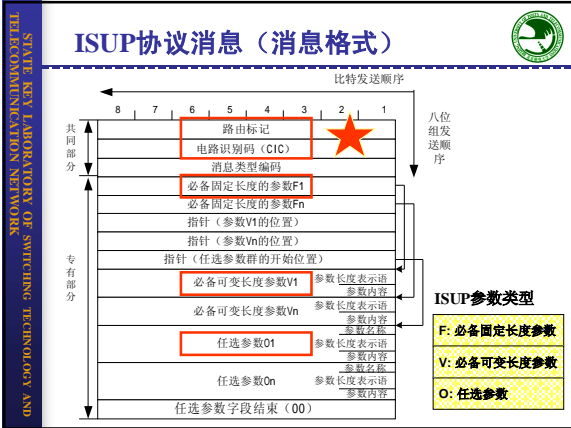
STATE KEY LABORATORY OF SWITCHING TECHNOLOGY AND TELECOMMUNICATION NETWORK

ISUP协议消息（消息格式）

比特发送顺序

8 7 6 5 4 3 2 1

八位组发送顺序

共同部分

路由标记

电路识别码（CIC）

消息类型编码

专有部分

必备固定长度的参数F1

必备固定长度的参数Fn

指针（参数V1的位置）

指针（参数Vn的位置）

指针（任选参数群的开始位置）

必备可变长度参数V1

参数长度表示语

参数内容

必备可变长度参数Vn

参数长度表示语

参数内容

参数名称

任选参数01

参数长度表示语

参数内容

参数名称

任选参数0n

参数长度表示语

参数内容

任选参数字段结束（00）

ISUP参数类型

F: 必备固定长度参数

V: 必备可变长度参数

O: 任选参数